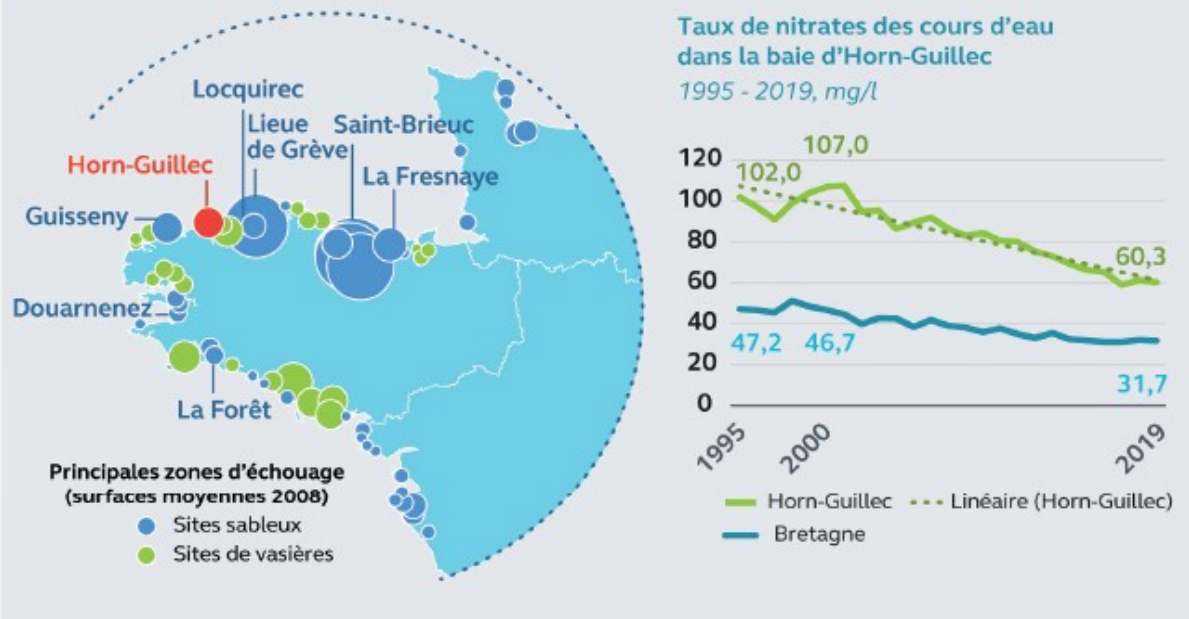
Locquirec
Lieue de Grève
Saint-Brieuc
Horn-Guillec
La Fresnaye
Guisseny
Douarnenez
La Forêt

Principales zones d'échouage (surfaces moyennes 2008)
Sites sableux
Sites de vasières

Taux de nitrates des cours d'eau dans la baie d'Horn-Guillec
1995 - 2019, mg/l

120
100
80
60
40
20
0
102,0
107,0
60,3
47,2
46,7
31,7
1995
2000
2019

Horn-Guillec
Linéaire (Horn-Guillec)
Bretagne